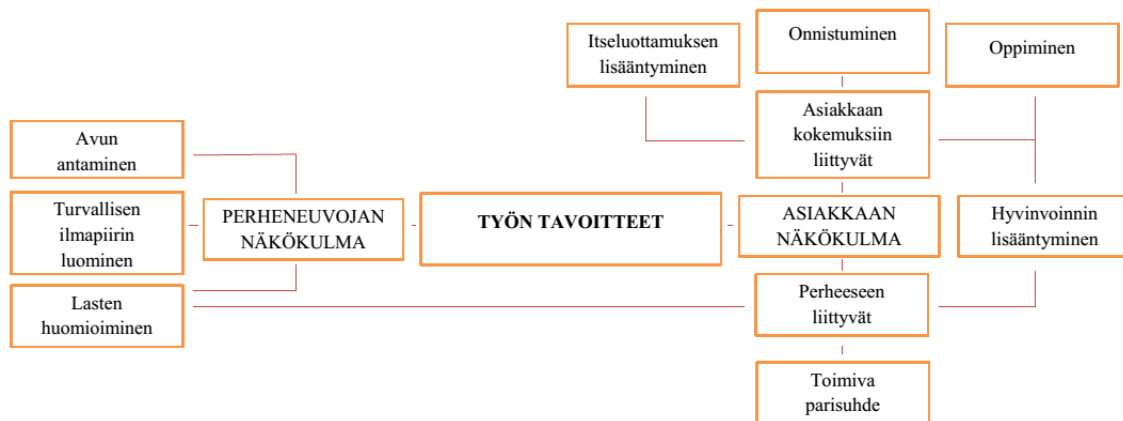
Itseluottamuksen lisääntyminen

Onnistuminen

Oppiminen

Asiakkaan kokemuksiin liittyvät

Avun antaminen

Turvallisen ilmapiirin luominen

PERHENEUVOJAN NÄKÖKULMA

TYÖN TAVOITTEET

ASIAKKAAN NÄKÖKULMA

Hyvinvoinnin lisääntyminen

Lasten huomioiminen

Perheeseen liittyvät

Toimiva parisuhde